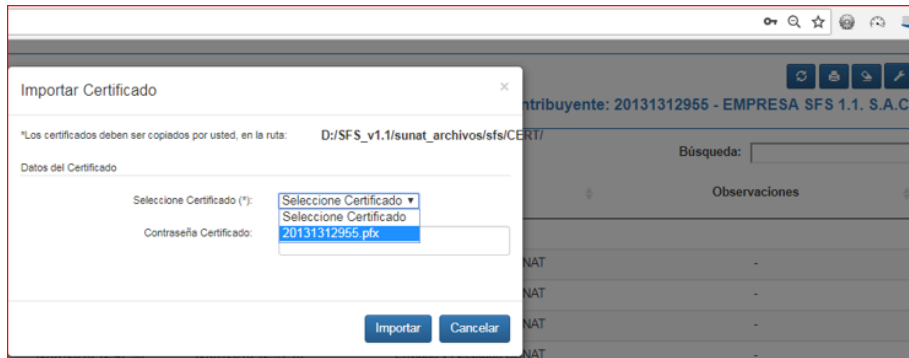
Importar Certificado

×

*Los certificados deben ser copiados por usted, en la ruta: D:/SFS_v1.1/sunat_archivos/sfs/CERT/

Datos del Certificado

Seleccione Certificado (*): Seleccione Certificado ▾

Seleccione Certificado

20131312955.pfx

Contraseña Certificado:

Importar Cancelar

ntribuyente: 20131312955 - EMPRESA SFS 1.1. S.A.C

Búsqueda:

Observaciones

NAT -

NAT -

NAT -

NAT -